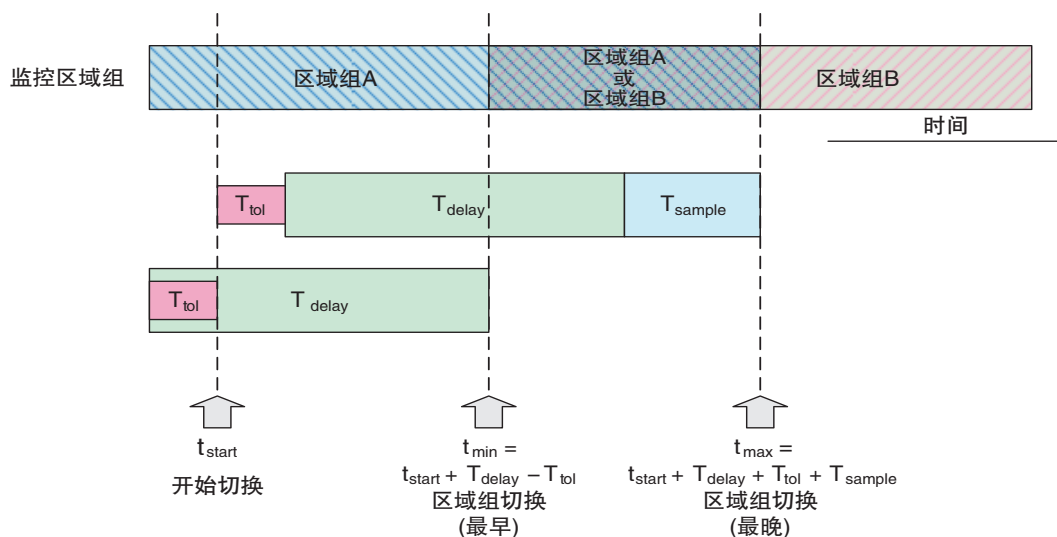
监控区域组

区域组A

区域组A
或
区域组B

区域组B

时间

$T_{tol}$

$T_{delay}$

$T_{sample}$

$T_{tol}$

$T_{delay}$

$t_{start}$
开始切换

$t_{min} =$
$t_{start} + T_{delay} - T_{tol}$
区域组切换
(最早)

$t_{max} =$
$t_{start} + T_{delay} + T_{tol} + T_{sample}$
区域组切换
(最晚)